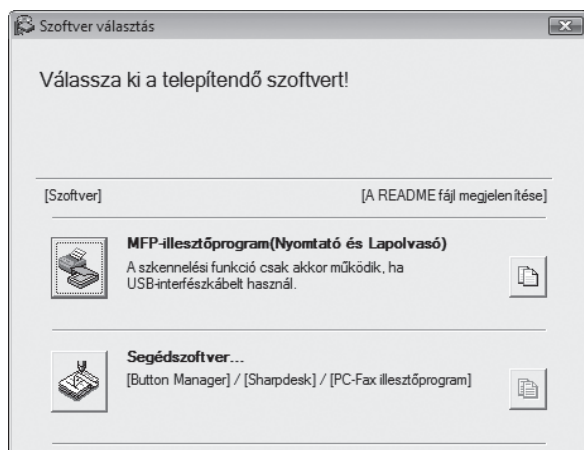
Szoftver választás

Válassza ki a telepítendő szoftvert!

[Szoftver]

[A README fájl megjelenítése]

MFP-illesztőprogram(Nyomtató és Lapolvasó)

A szkennelési funkció csak akkor működik, ha USB-interfészkábelt használ.

Segédszoftver...

[Button Manager] / [Sharpdesk] / [PC-Fax illesztőprogram]